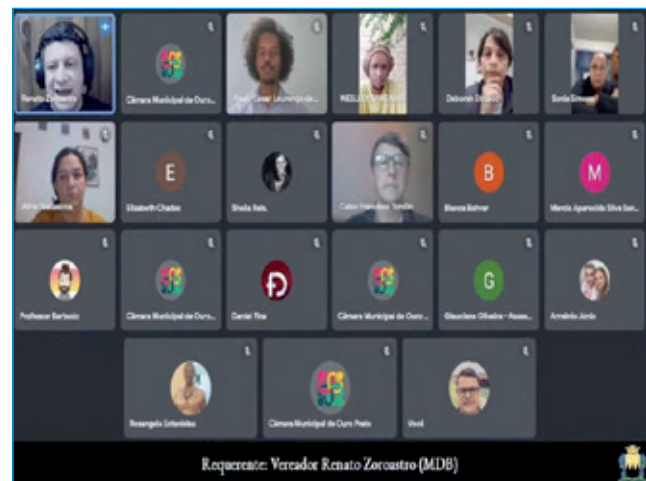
Renato Zoroastro
Câmara Municipal de Ouro...
Paulo Cesar Lourenço de...
WESLEY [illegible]
Deborah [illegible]
Sonia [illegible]
Aline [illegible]
E
Elisabeth Chades
Sheila Reis
Carlos Henrique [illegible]
B
Bianca Bohrer
M
Marcia Aparecida Silva San...
Professor Barbosão
Câmara Municipal de Ouro...
Daniel Pina
Câmara Municipal de Ouro...
G
Glaucilene Oliveira - Asses...
Armênio Júnio
Rosangela Estanislau
Câmara Municipal de Ouro Preto
Você
Requerente: Vereador Renato Zoroastro (MDB)